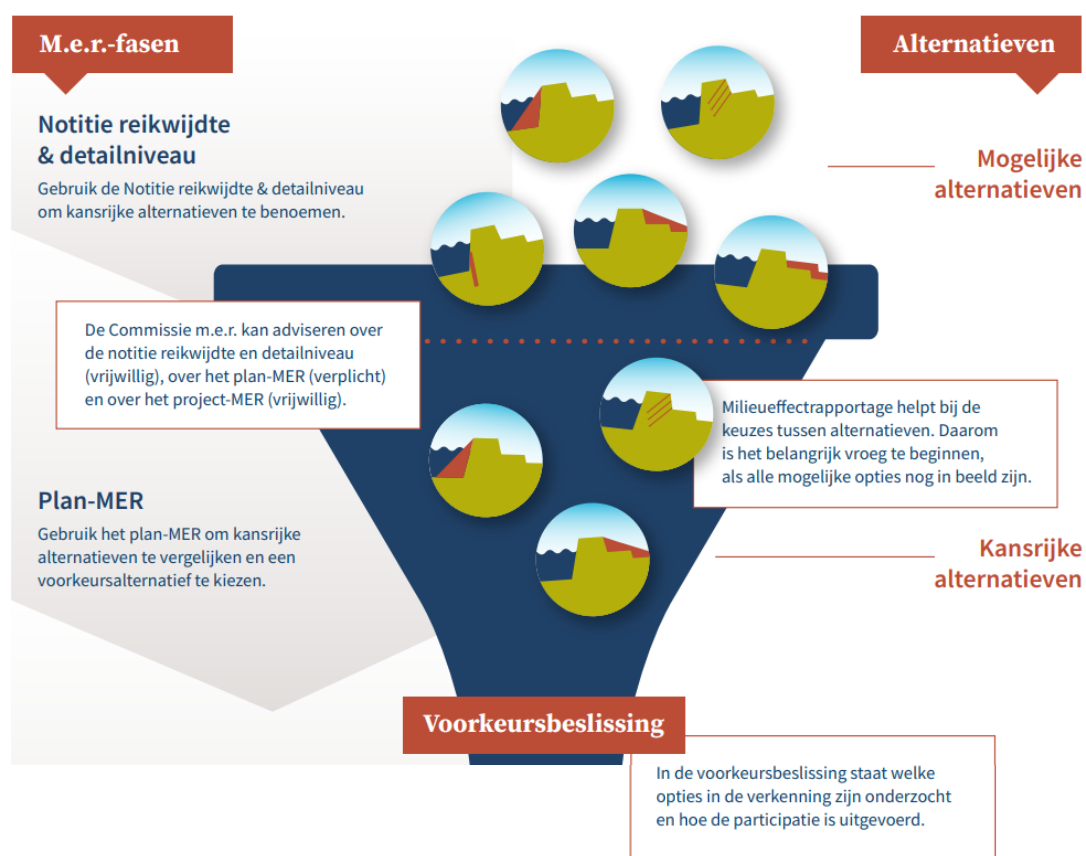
M.e.r.-fasen

Alternatieven

Notitie reikwijdte & detailniveau

Gebruik de Notitie reikwijdte & detailniveau om kansrijke alternatieven te benoemen.

Mogelijke alternatieven

De Commissie m.e.r. kan adviseren over de notitie reikwijdte en detailniveau (vrijwillig), over het plan-MER (verplicht) en over het project-MER (vrijwillig).

Milieueffectrapportage helpt bij de keuzes tussen alternatieven. Daarom is het belangrijk vroeg te beginnen, als alle mogelijke opties nog in beeld zijn.

Plan-MER

Gebruik het plan-MER om kansrijke alternatieven te vergelijken en een voorkeursalternatief te kiezen.

Kansrijke alternatieven

Voorkeursbeslissing

In de voorkeursbeslissing staat welke opties in de verkenning zijn onderzocht en hoe de participatie is uitgevoerd.